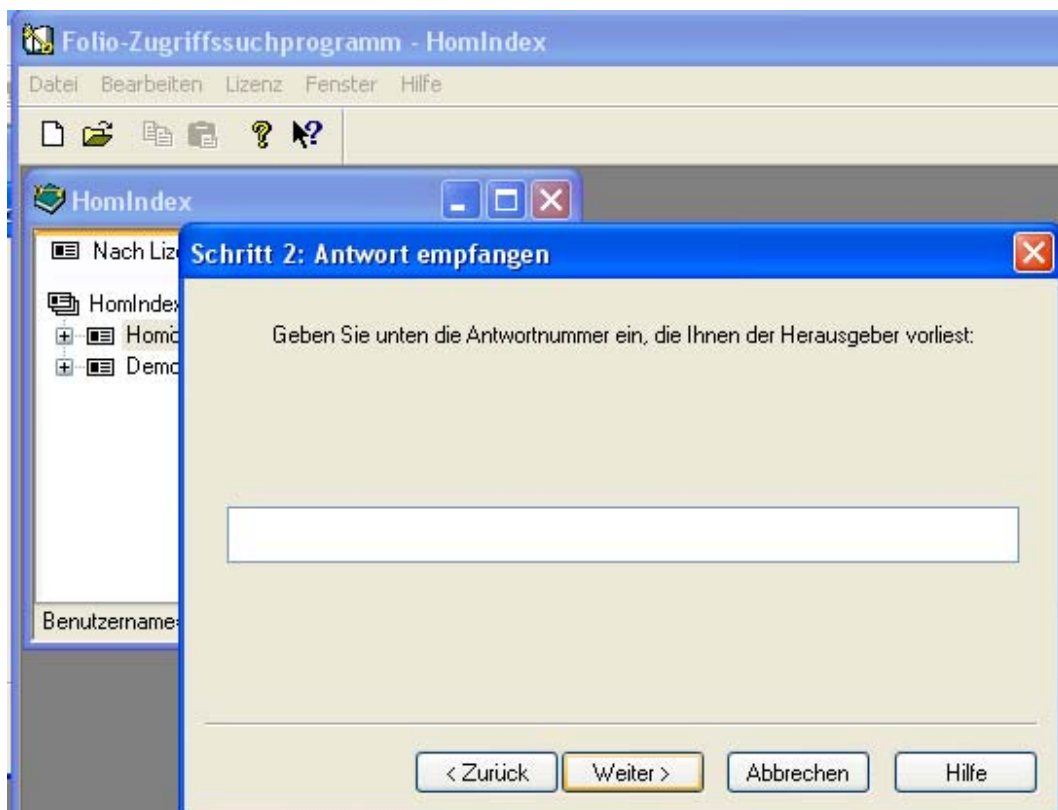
Folio-Zugriffssuchprogramm - HomIndex

Datei Bearbeiten Lizenz Fenster Hilfe

HomIndex

Nach Liz

HomIndex

Hom

Demo

Benutzername

Schritt 2: Antwort empfangen

Geben Sie unten die Antwortnummer ein, die Ihnen der Herausgeber vorliest:

< Zurück

Weiter >

Abbrechen

Hilfe